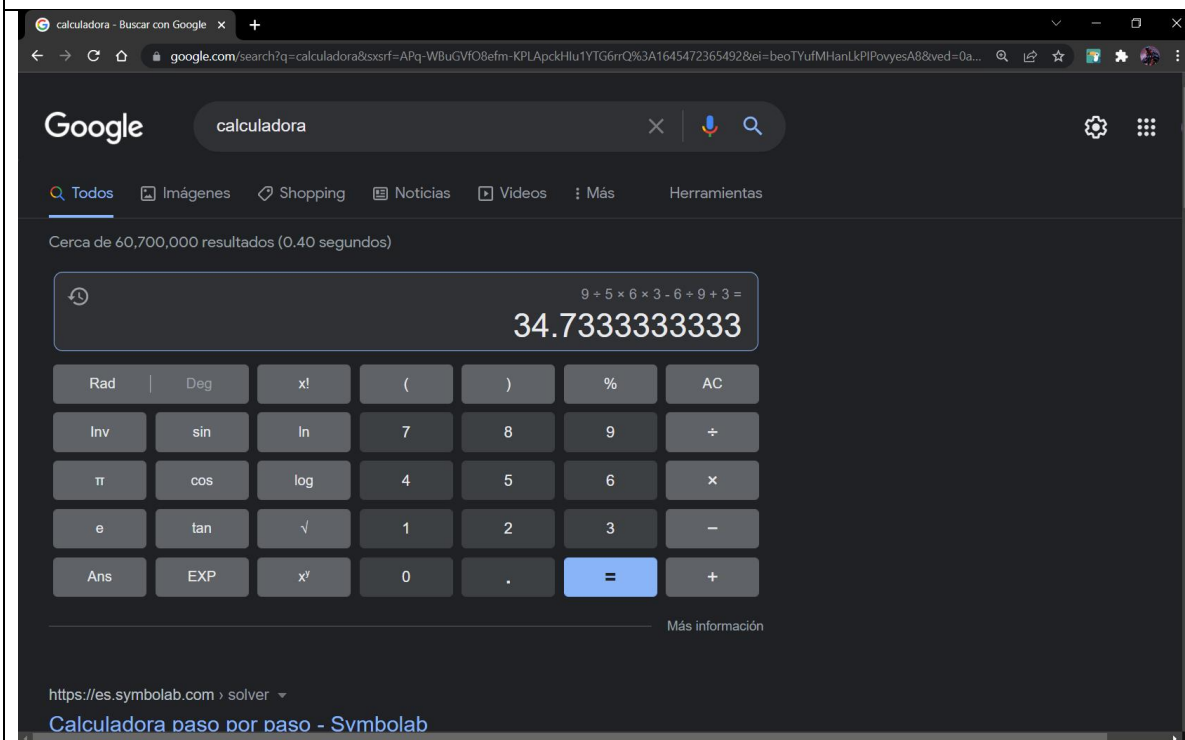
calculadora - Buscar con Google ×

google.com/search?q=calculadora&sxsrf=APq-WBuGVfO8efm-KPLApckHlu1YTG6rrQ%3A1645472365492&ei=beoTYufMHanLkPIPovyesA8&ved=0a...

Google

calculadora

Todos Imágenes Shopping Noticias Videos Más Herramientas

Cerca de 60,700,000 resultados (0.40 segundos)

9 ÷ 5 × 6 × 3 - 6 ÷ 9 + 3 =

34.7333333333

| Rad | Deg | x! | ( | ) | % | AC |
|---|---|---|---|---|---|---|
| Inv | sin | ln | 7 | 8 | 9 | ÷ |
| π | cos | log | 4 | 5 | 6 | × |
| e | tan | √ | 1 | 2 | 3 | − |
| Ans | EXP | $x^y$ | 0 | . | = | + |

Más información

https://es.symbolab.com › solver

Calculadora paso por paso - Symbolab